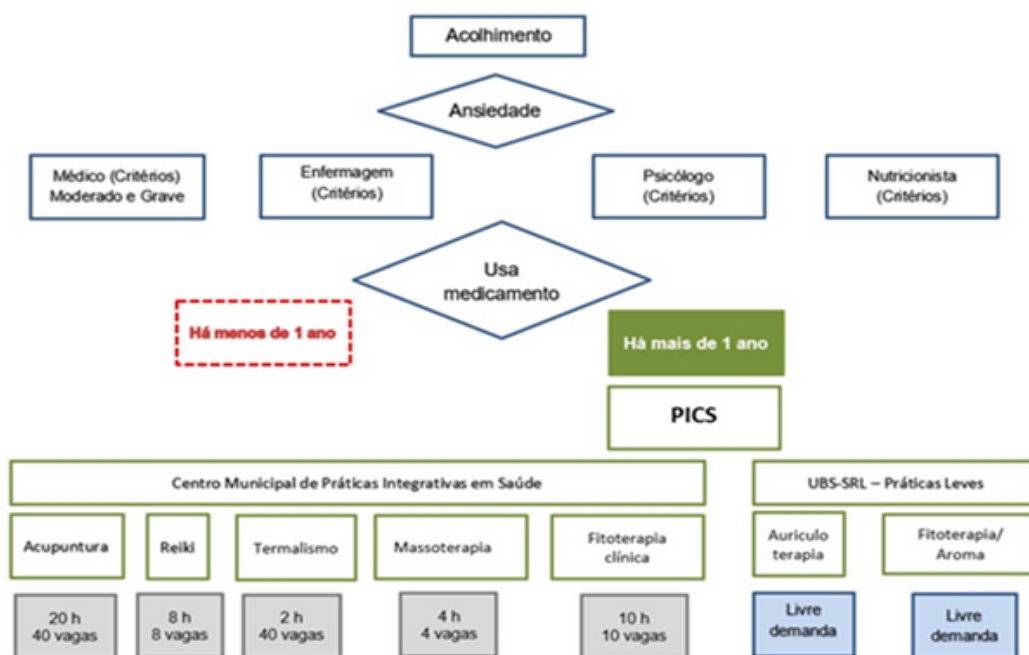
Acolhimento

Ansiedade

Médico (Critérios) Moderado e Grave

Enfermagem (Critérios)

Psicólogo (Critérios)

Nutricionista (Critérios)

Usa medicamento

Há menos de 1 ano

Há mais de 1 ano

PICS

Centro Municipal de Práticas Integrativas em Saúde

UBS-SRL – Práticas Leves

Acupuntura

Reiki

Termalismo

Massoterapia

Fitoterapia clínica

Auriculo terapia

Fitoterapia/ Aroma

20 h 40 vagas

8 h 8 vagas

2 h 40 vagas

4 h 4 vagas

10 h 10 vagas

Livre demanda

Livre demanda